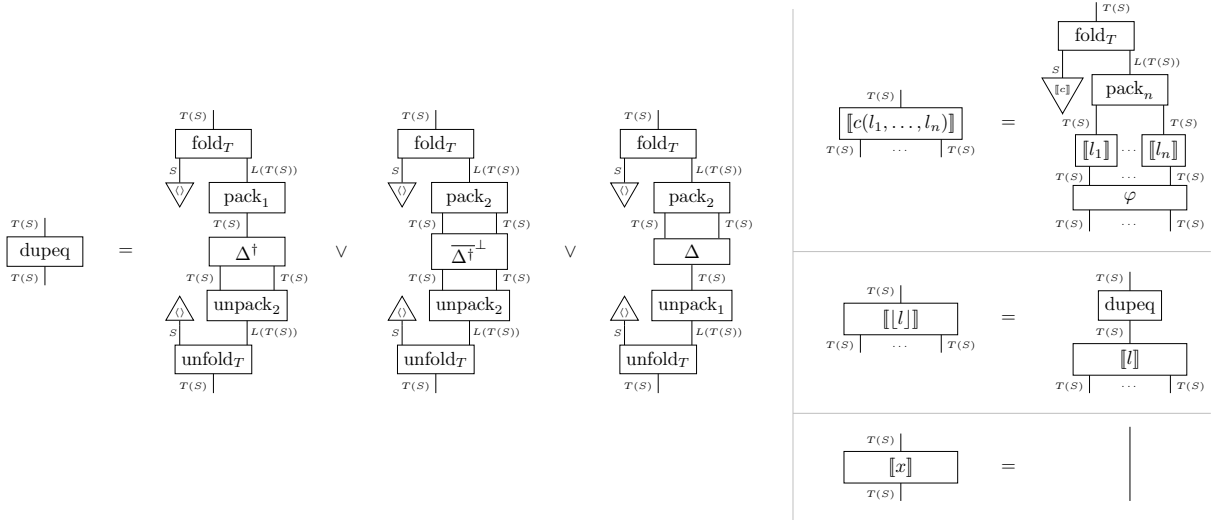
$T(S)$
dupeq
$T(S)$

=

$T(S)$
$\text{fold}_T$
$S$ $L(T(S))$
$\langle\rangle$
$\text{pack}_1$
$T(S)$
$\Delta^\dagger$
$T(S)$ $T(S)$
$\langle\rangle$
$\text{unpack}_2$
$S$ $L(T(S))$
$\text{unfold}_T$
$T(S)$

$\vee$

$T(S)$
$\text{fold}_T$
$S$ $L(T(S))$
$\langle\rangle$
$\text{pack}_2$
$T(S)$ $T(S)$
$\overline{\Delta^\dagger}^\perp$
$T(S)$ $T(S)$
$\langle\rangle$
$\text{unpack}_2$
$S$ $L(T(S))$
$\text{unfold}_T$
$T(S)$

$\vee$

$T(S)$
$\text{fold}_T$
$S$ $L(T(S))$
$\langle\rangle$
$\text{pack}_2$
$T(S)$ $T(S)$
$\Delta$
$T(S)$
$\langle\rangle$
$\text{unpack}_1$
$S$ $L(T(S))$
$\text{unfold}_T$
$T(S)$

$T(S)$
$[\![c(l_1,\ldots,l_n)]\!]$
$T(S)$ $\cdots$ $T(S)$

=

$T(S)$
$\text{fold}_T$
$S$ $L(T(S))$
$[\![c]\!]$
$\text{pack}_n$
$T(S)$ $T(S)$
$[\![l_1]\!]$ $\cdots$ $[\![l_n]\!]$
$T(S)$ $\cdots$ $T(S)$
$\varphi$
$T(S)$ $\cdots$ $T(S)$

$T(S)$
$[\![\lfloor l\rfloor]\!]$
$T(S)$ $\cdots$ $T(S)$

=

$T(S)$
dupeq
$T(S)$
$[\![l]\!]$
$T(S)$ $\cdots$ $T(S)$

$T(S)$
$[\![x]\!]$
$T(S)$

=